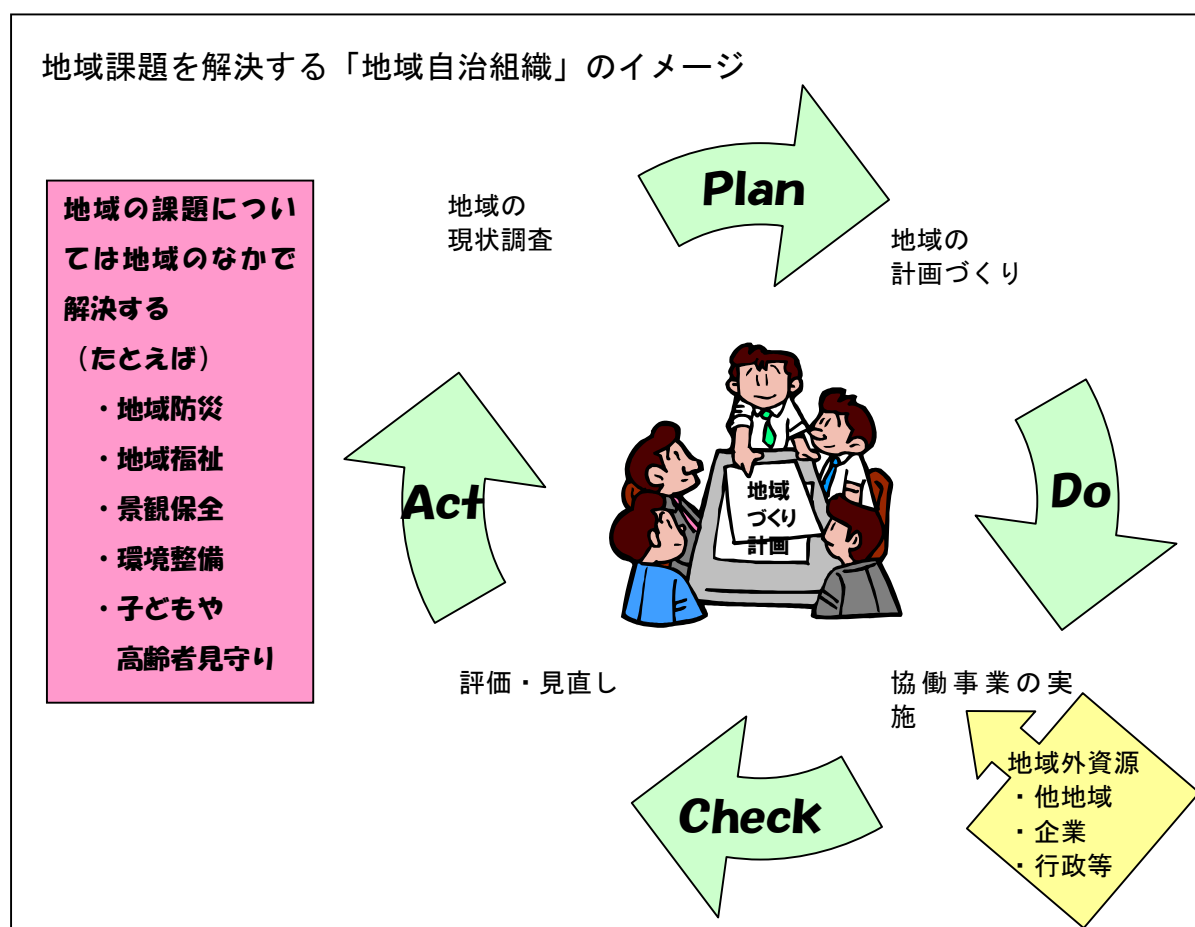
地域課題を解決する「地域自治組織」のイメージ

地域の課題については地域のなかで解決する
（たとえば）
・地域防災
・地域福祉
・景観保全
・環境整備
・子どもや高齢者見守り

地域の現状調査

Plan

地域の計画づくり

Do

協働事業の実施

地域外資源
・他地域
・企業
・行政等

Check

評価・見直し

Act

地域づくり計画